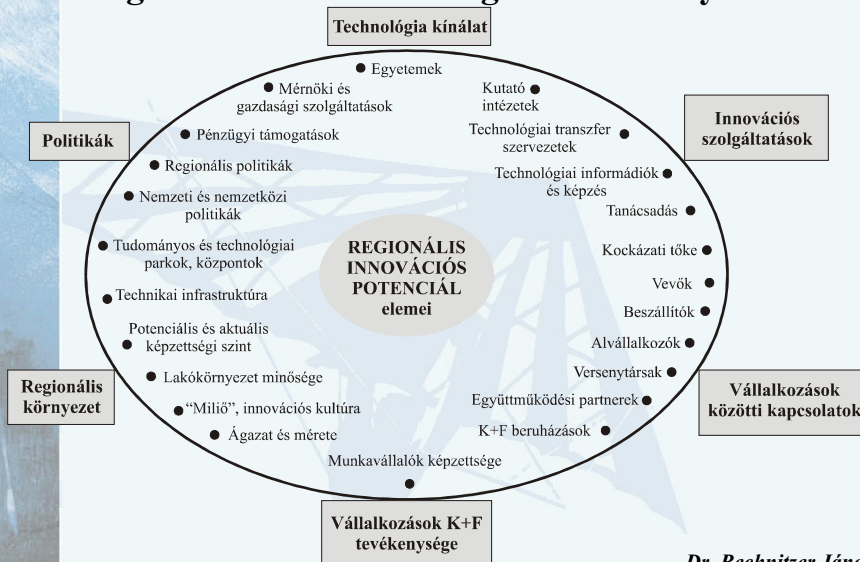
Technológia kínálat

Egyetemek

Mérnöki és gazdasági szolgáltatások

Kutató intézetek

Politikák

Pénzügyi támogatások

Technológiai transzfer szervezetek

Innovációs szolgáltatások

Regionális politikák

Technológiai informádiók és képzés

Nemzeti és nemzetközi politikák

Tanácsadás

Tudományos és technológiai parkok, központok

REGIONÁLIS INNOVÁCIÓS POTENCIÁL elemei

Kockázati tőke

Vevők

Technikai infrastruktúra

Beszállítók

Potenciális és aktuális képzettségi szint

Alvállalkozók

Versenytársak

Regionális környezet

Lakókörnyezet minősége

"Miliő", innovációs kultúra

Együttműködési partnerek

Vállalkozások közötti kapcsolatok

Ágazat és mérete

K+F beruházások

Munkavállalók képzettsége

Vállalkozások K+F tevékenysége

Dr. Rechnitzer Jáno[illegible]